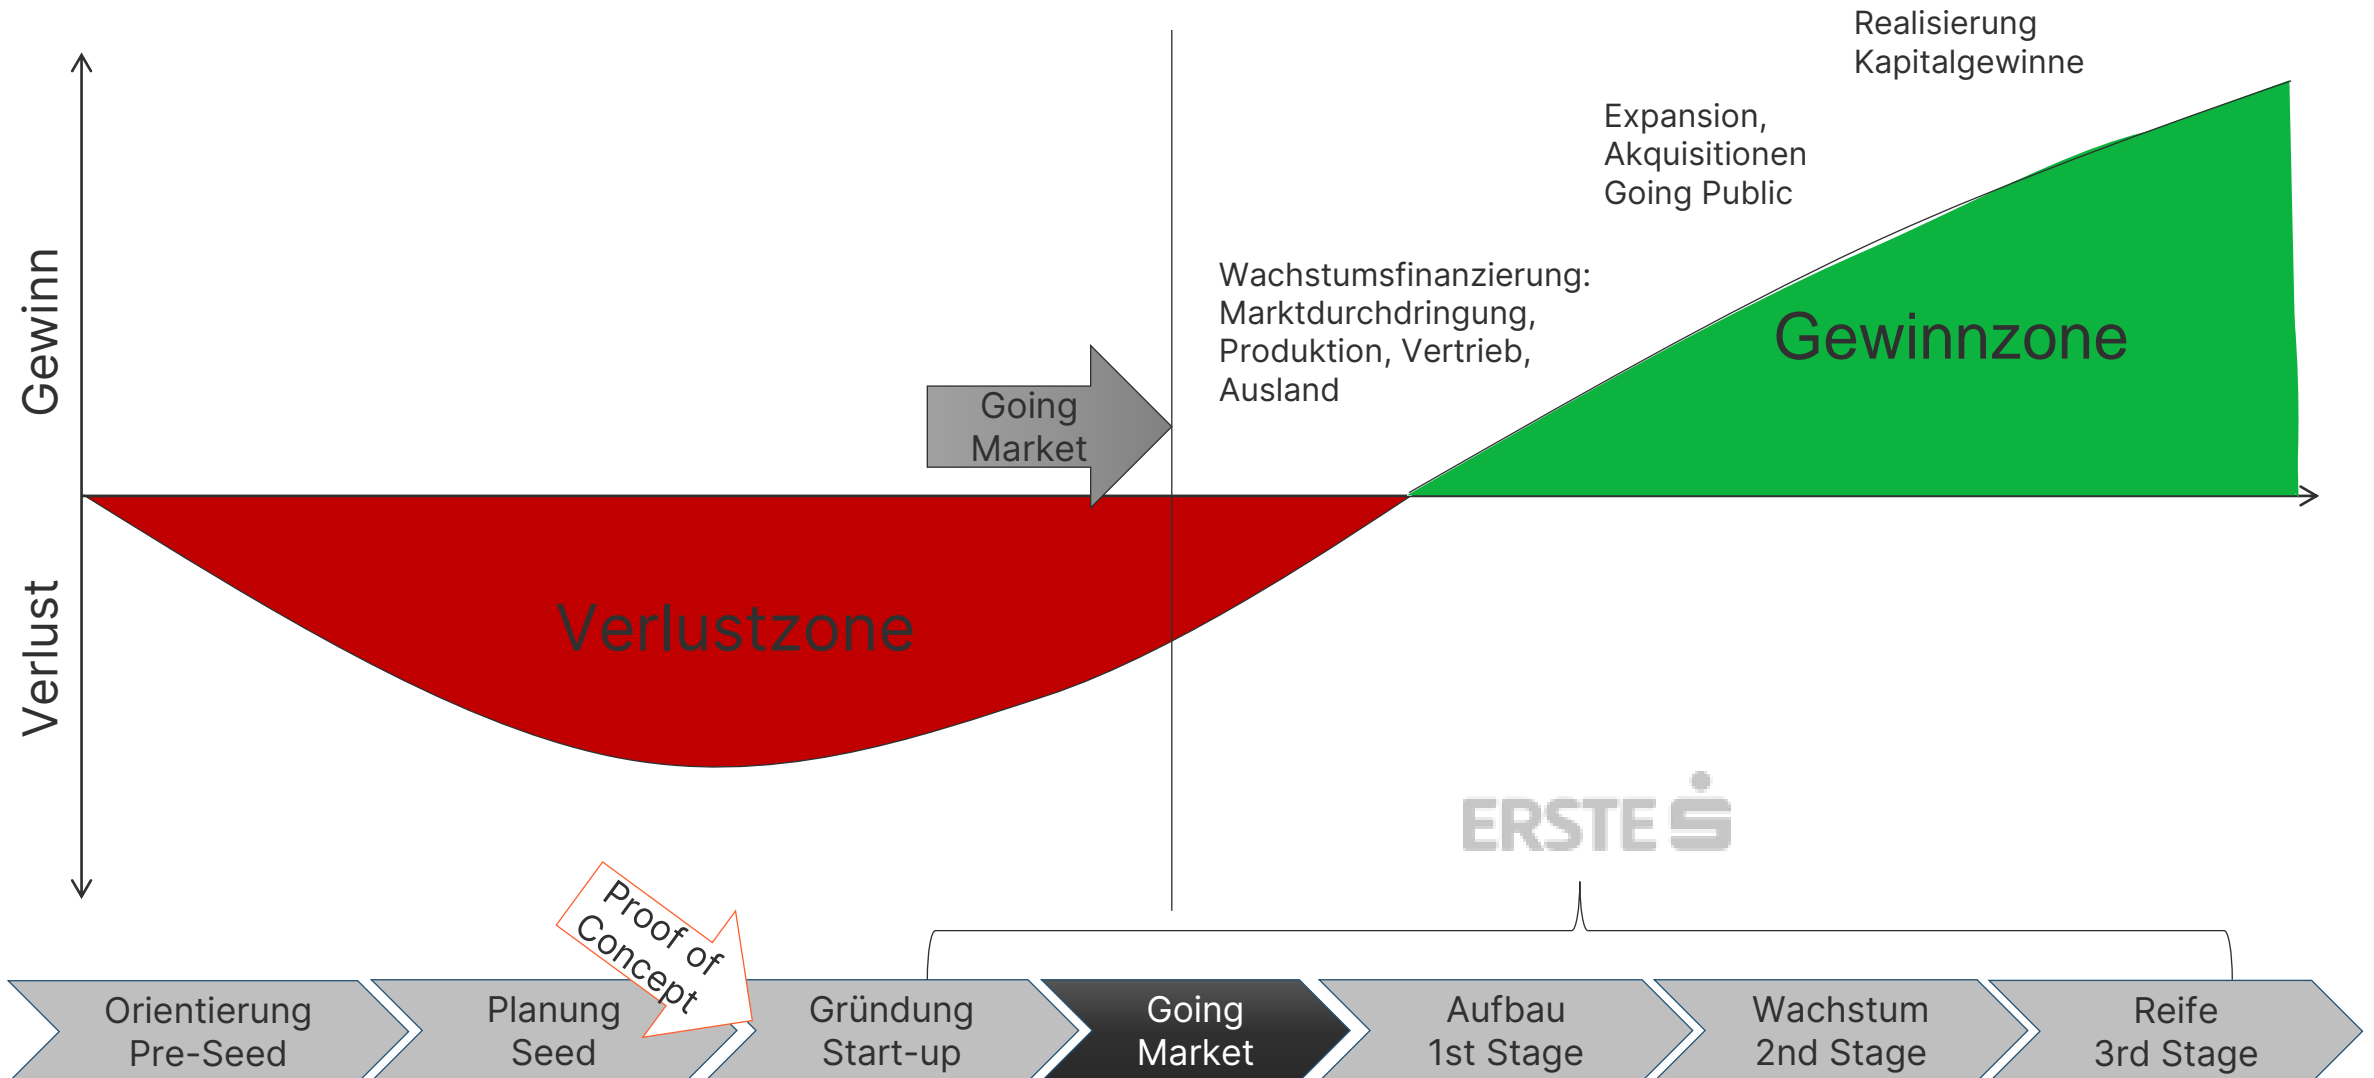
Realisierung
Kapitalgewinne

Expansion,
Akquisitionen
Going Public

Gewinn

Wachstumsfinanzierung:
Marktdurchdringung,
Produktion, Vertrieb,
Ausland

Going
Market

Gewinnzone

Verlust

Verlustzone

ERSTE

Proof of
Concept

Orientierung
Pre-Seed

Planung
Seed

Gründung
Start-up

Going
Market

Aufbau
1st Stage

Wachstum
2nd Stage

Reife
3rd Stage